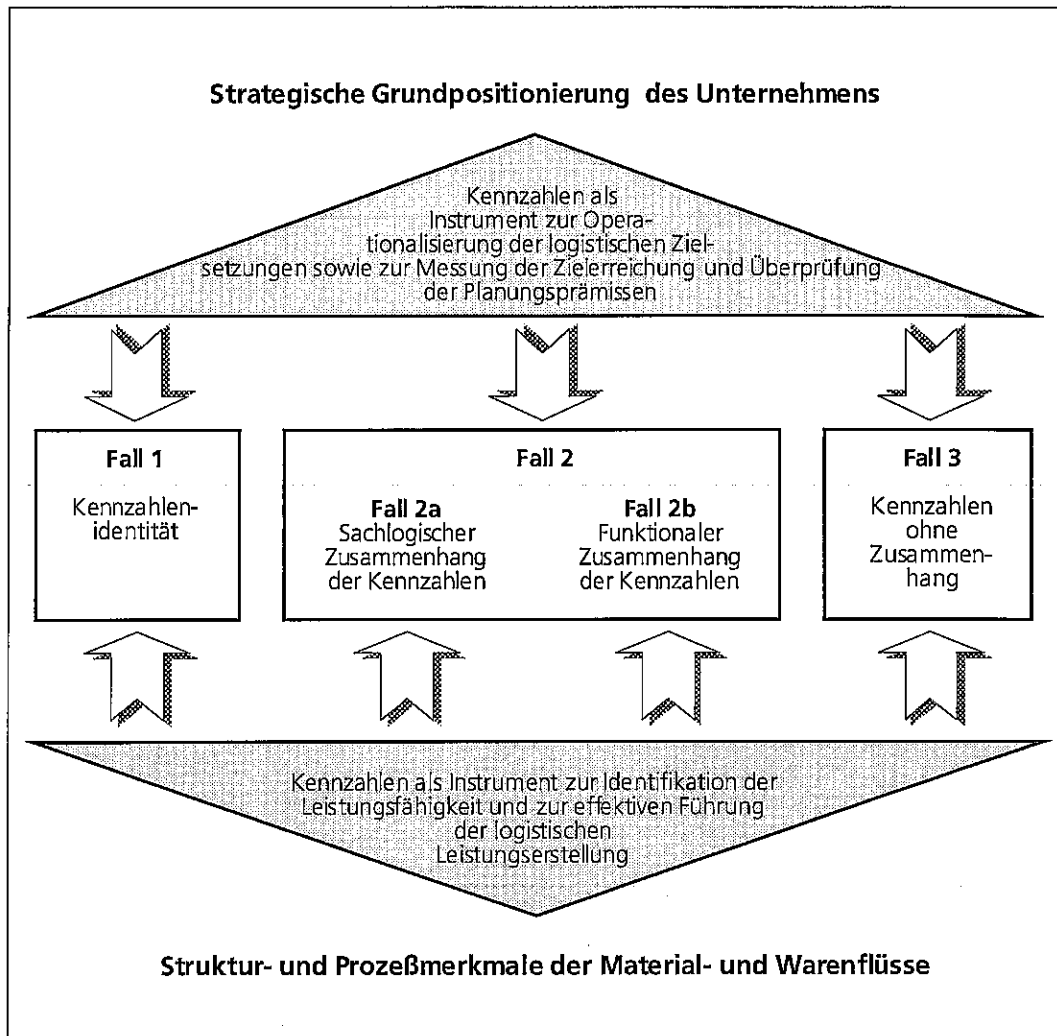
Strategische Grundpositionierung des Unternehmens

Kennzahlen als Instrument zur Operationalisierung der logistischen Zielsetzungen sowie zur Messung der Zielerreichung und Überprüfung der Planungsprämissen

Fall 1
Kennzahlenidentität

Fall 2
Fall 2a
Sachlogischer Zusammenhang der Kennzahlen
Fall 2b
Funktionaler Zusammenhang der Kennzahlen

Fall 3
Kennzahlen ohne Zusammenhang

Kennzahlen als Instrument zur Identifikation der Leistungsfähigkeit und zur effektiven Führung der logistischen Leistungserstellung

Struktur- und Prozeßmerkmale der Material- und Warenflüsse